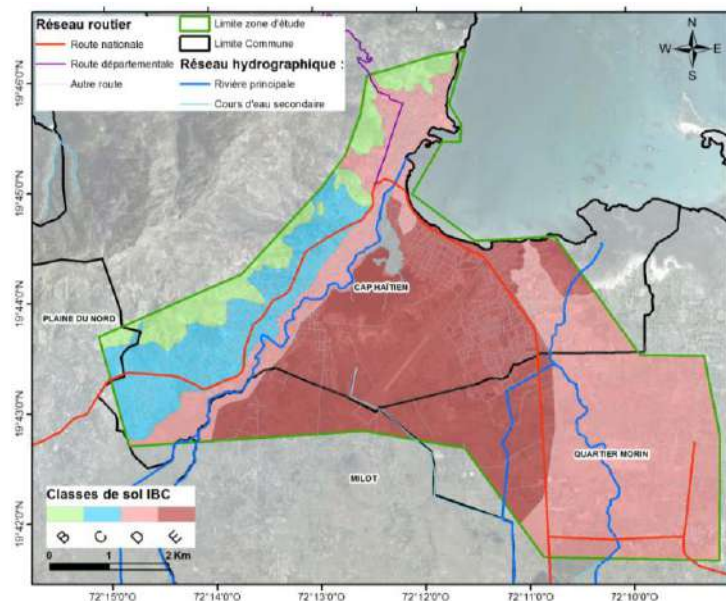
Réseau routier
Route nationale
Route départementale
Autre route
Limite zone d'étude
Limite Commune
Réseau hydrographique :
Rivière principale
Cours d'eau secondaire

N
W E
S

19°46'0"N
19°45'0"N
19°44'0"N
19°43'0"N
19°42'0"N

CAP HAÏTIEN
PLAINE DU NORD
MILOT
QUARTIER MORIN

Classes de sol IBC
B C D E
0 1 2 Km

72°15'0"O 72°14'0"O 72°13'0"O 72°12'0"O 72°11'0"O 72°10'0"O